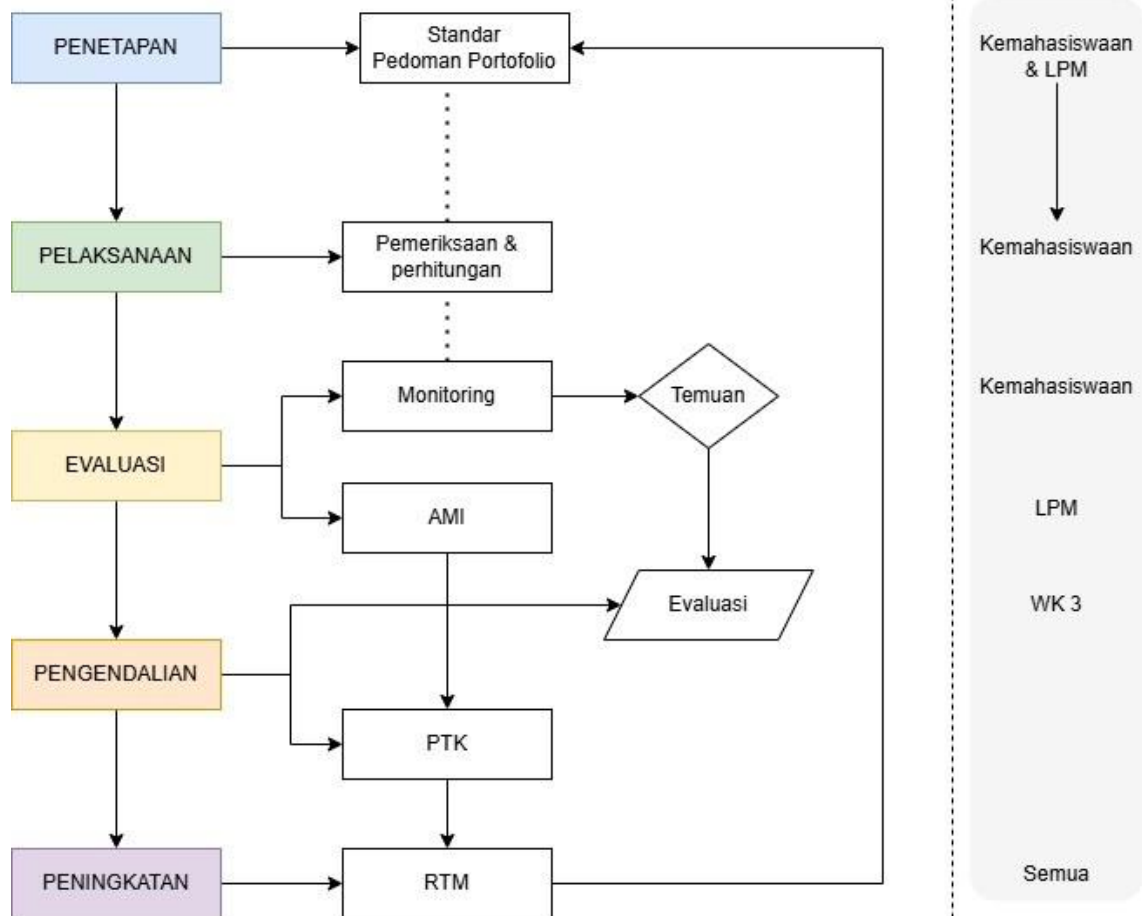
PENETAPAN

Standar Pedoman Portofolio

Kemahasiswaan & LPM

PELAKSANAAN

Pemeriksaan & perhitungan

Kemahasiswaan

Monitoring

Temuan

Kemahasiswaan

EVALUASI

AMI

LPM

Evaluasi

WK 3

PENGENDALIAN

PTK

PENINGKATAN

RTM

Semua